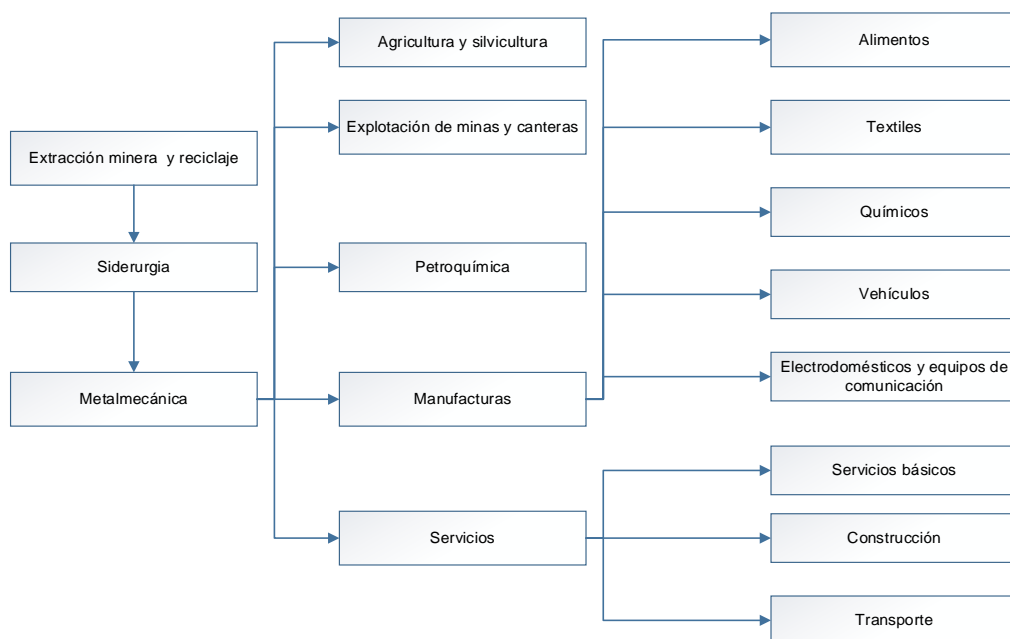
Extracción minera y reciclaje

Siderurgia

Metalmecánica

Agricultura y silvicultura

Explotación de minas y canteras

Petroquímica

Manufacturas

Servicios

Alimentos

Textiles

Químicos

Vehículos

Electrodomésticos y equipos de comunicación

Servicios básicos

Construcción

Transporte